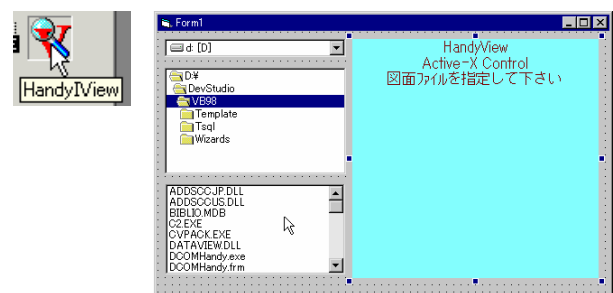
HandyIView

Form1

d: [D]

D:¥
DevStudio
VB98
Template
Tsql
Wizards

ADDSCCJP.DLL
ADDSCCUS.DLL
BIBLIO.MDB
C2.EXE
CVPACK.EXE
DATAVIEW.DLL
DCOMHandy.exe
DCOMHandy.frm

HandyView
Active-X Control
図面ファイルを指定して下さい